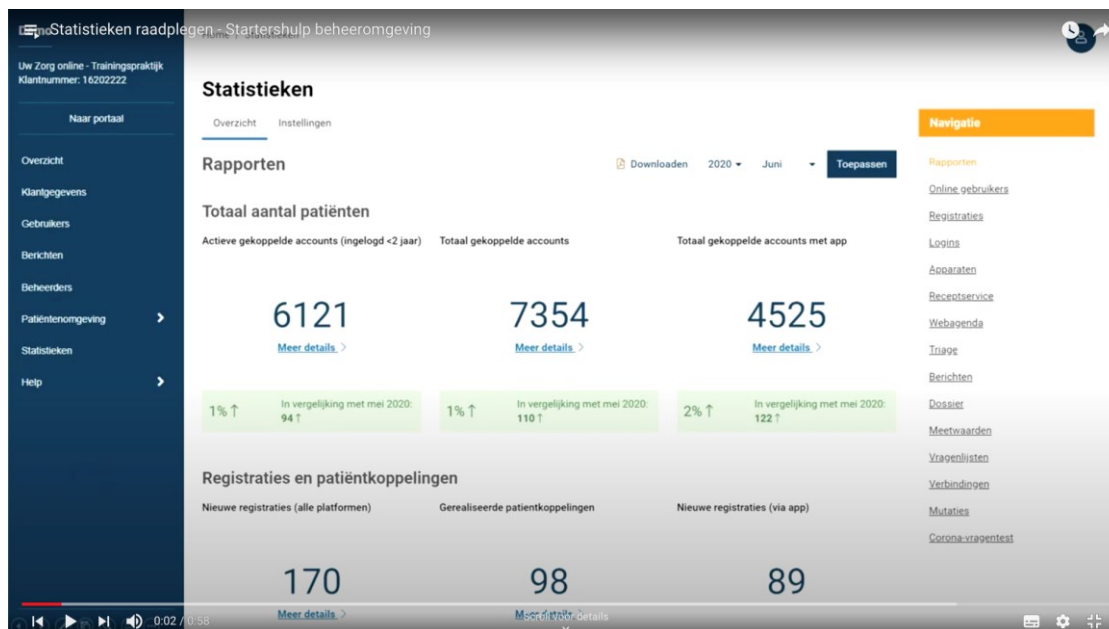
Statistieken raadplegen - Startershulp beheeromgeving

Uw Zorg online - Trainingspraktijk
Klantnummer: 16202222

Naar portaal

Overzicht
Klantgegevens
Gebruikers
Berichten
Beheerders
Patiëntenomgeving
Statistieken
Help

Home / Statistieken

Statistieken

Overzicht Instellingen

Rapporten

Downloaden 2020 Juni Toepassen

Totaal aantal patiënten

Actieve gekoppelde accounts (ingelogd <2 jaar)
6121
Meer details

Totaal gekoppelde accounts
7354
Meer details

Totaal gekoppelde accounts met app
4525
Meer details

1% ↑ In vergelijking met mei 2020: 94 ↑

1% ↑ In vergelijking met mei 2020: 110 ↑

2% ↑ In vergelijking met mei 2020: 122 ↑

Registraties en patiëntkoppelingen

Nieuwe registraties (alle platformen)
170
Meer details

Gerealiseerde patientkoppelingen
98
Meer details

Nieuwe registraties (via app)
89

Scroll voor details

Navigatie
Rapporten
Online gebruikers
Registraties
Logins
Apparaten
Receptservice
Webagenda
Triage
Berichten
Dossier
Meetwaarden
Vragenlijsten
Verbindingen
Mutaties
Corona-vragentest

0:02 / 0:58